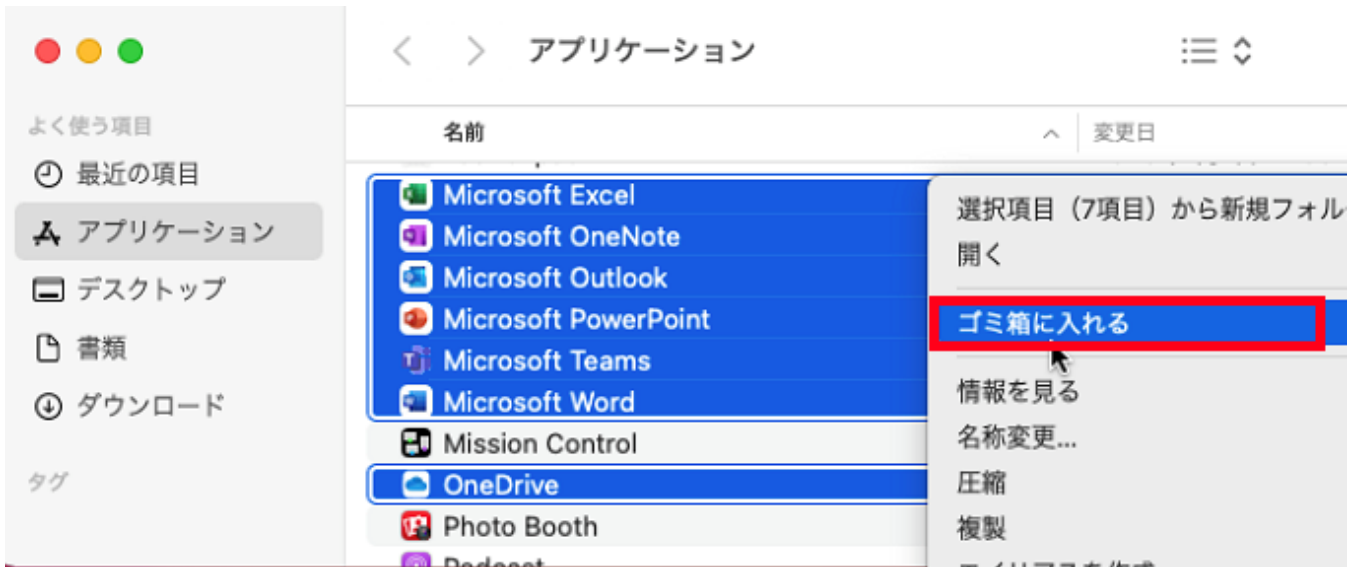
アプリケーション

よく使う項目
最近の項目
アプリケーション
デスクトップ
書類
ダウンロード
タグ

名前
変更日

Microsoft Excel
Microsoft OneNote
Microsoft Outlook
Microsoft PowerPoint
Microsoft Teams
Microsoft Word
Mission Control
OneDrive
Photo Booth
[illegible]

選択項目（7項目）から新規フォル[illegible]
開く
ゴミ箱に入れる
情報を見る
名称変更...
圧縮
複製
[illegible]